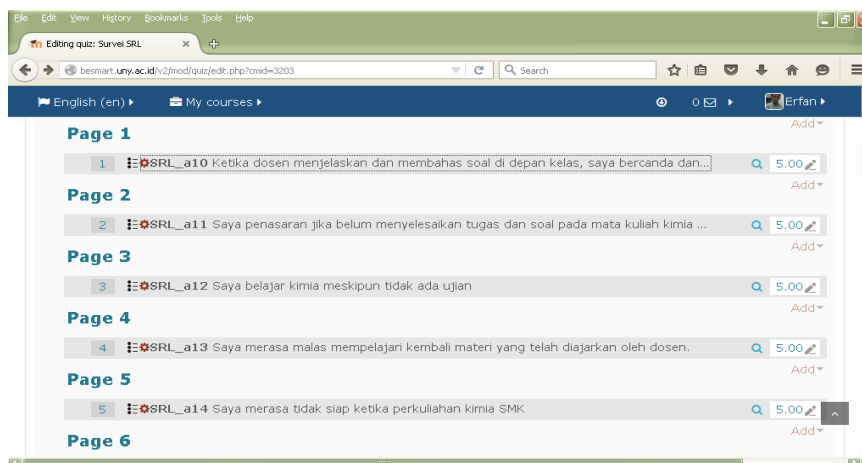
File Edit View History Bookmarks Tools Help

Editing quiz: Survei SRL

besmart.uny.ac.id/v2/mod/quiz/edit.php?cmid=3203

Search

English (en) ▸ My courses ▸ 0 ▸ Erfan ▸

Add

Page 1

1 SRL_a10 Ketika dosen menjelaskan dan membahas soal di depan kelas, saya bercanda dan... 5.00

Add

Page 2

2 SRL_a11 Saya penasaran jika belum menyelesaikan tugas dan soal pada mata kuliah kimia ... 5.00

Add

Page 3

3 SRL_a12 Saya belajar kimia meskipun tidak ada ujian 5.00

Add

Page 4

4 SRL_a13 Saya merasa malas mempelajari kembali materi yang telah diajarkan oleh dosen. 5.00

Add

Page 5

5 SRL_a14 Saya merasa tidak siap ketika perkuliahan kimia SMK 5.00

Add

Page 6